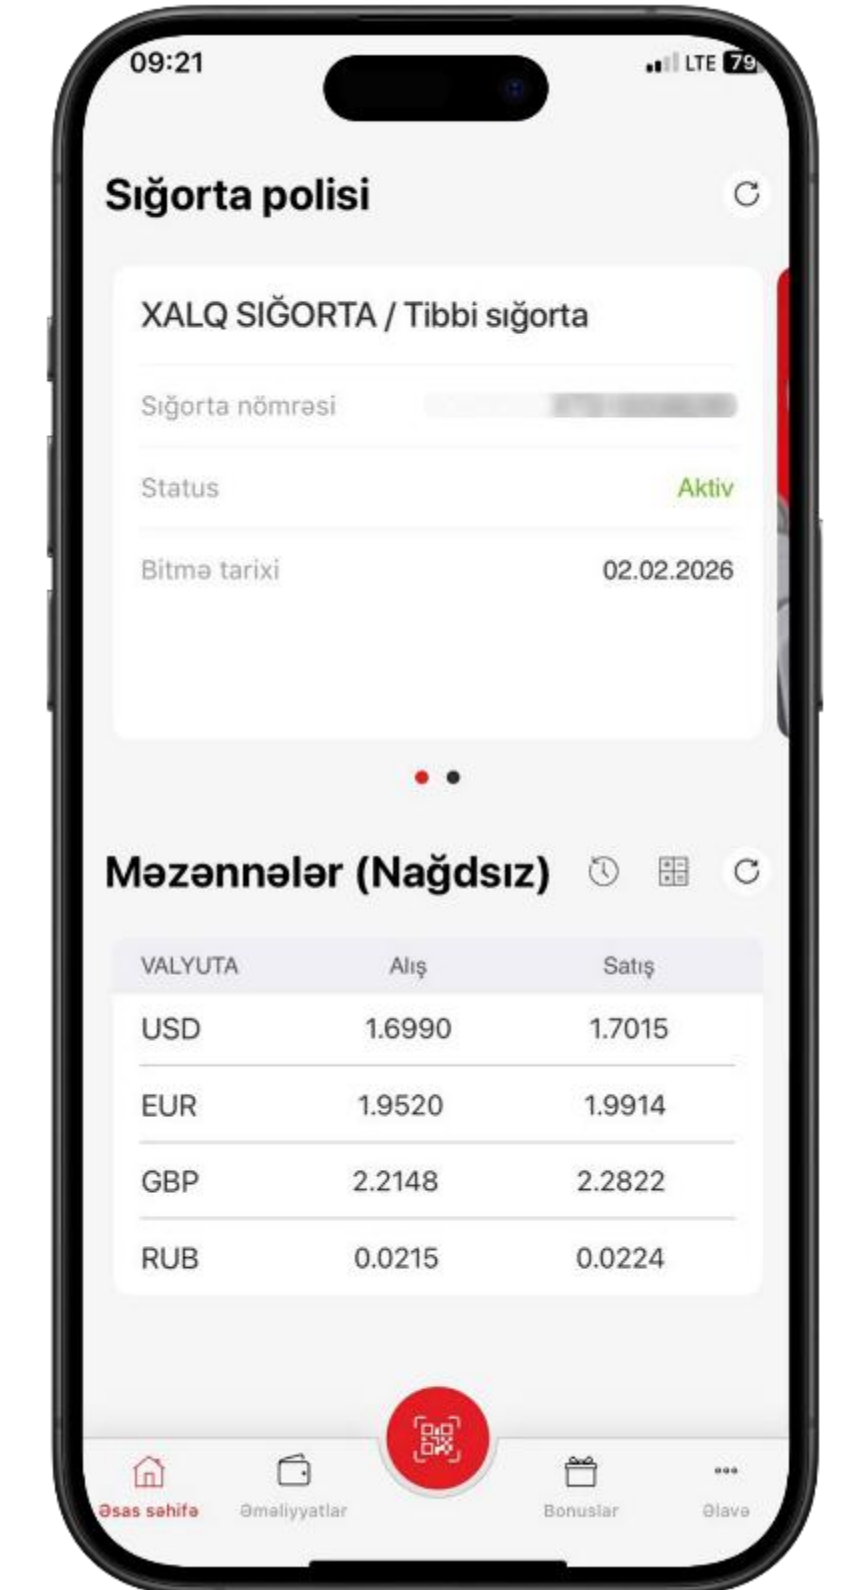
09:21

LTE 79

Sığorta polisi

XALQ SIĞORTA / Tibbi sığorta

Sığorta nömrəsi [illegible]

Status Aktiv

Bitmə tarixi 02.02.2026

Məzənnələr (Nağdsız)

| VALYUTA | Alış | Satış |
|---|---|---|
| USD | 1.6990 | 1.7015 |
| EUR | 1.9520 | 1.9914 |
| GBP | 2.2148 | 2.2822 |
| RUB | 0.0215 | 0.0224 |

Əsas səhifə
Əməliyyatlar
Bonuslar
Əlavə